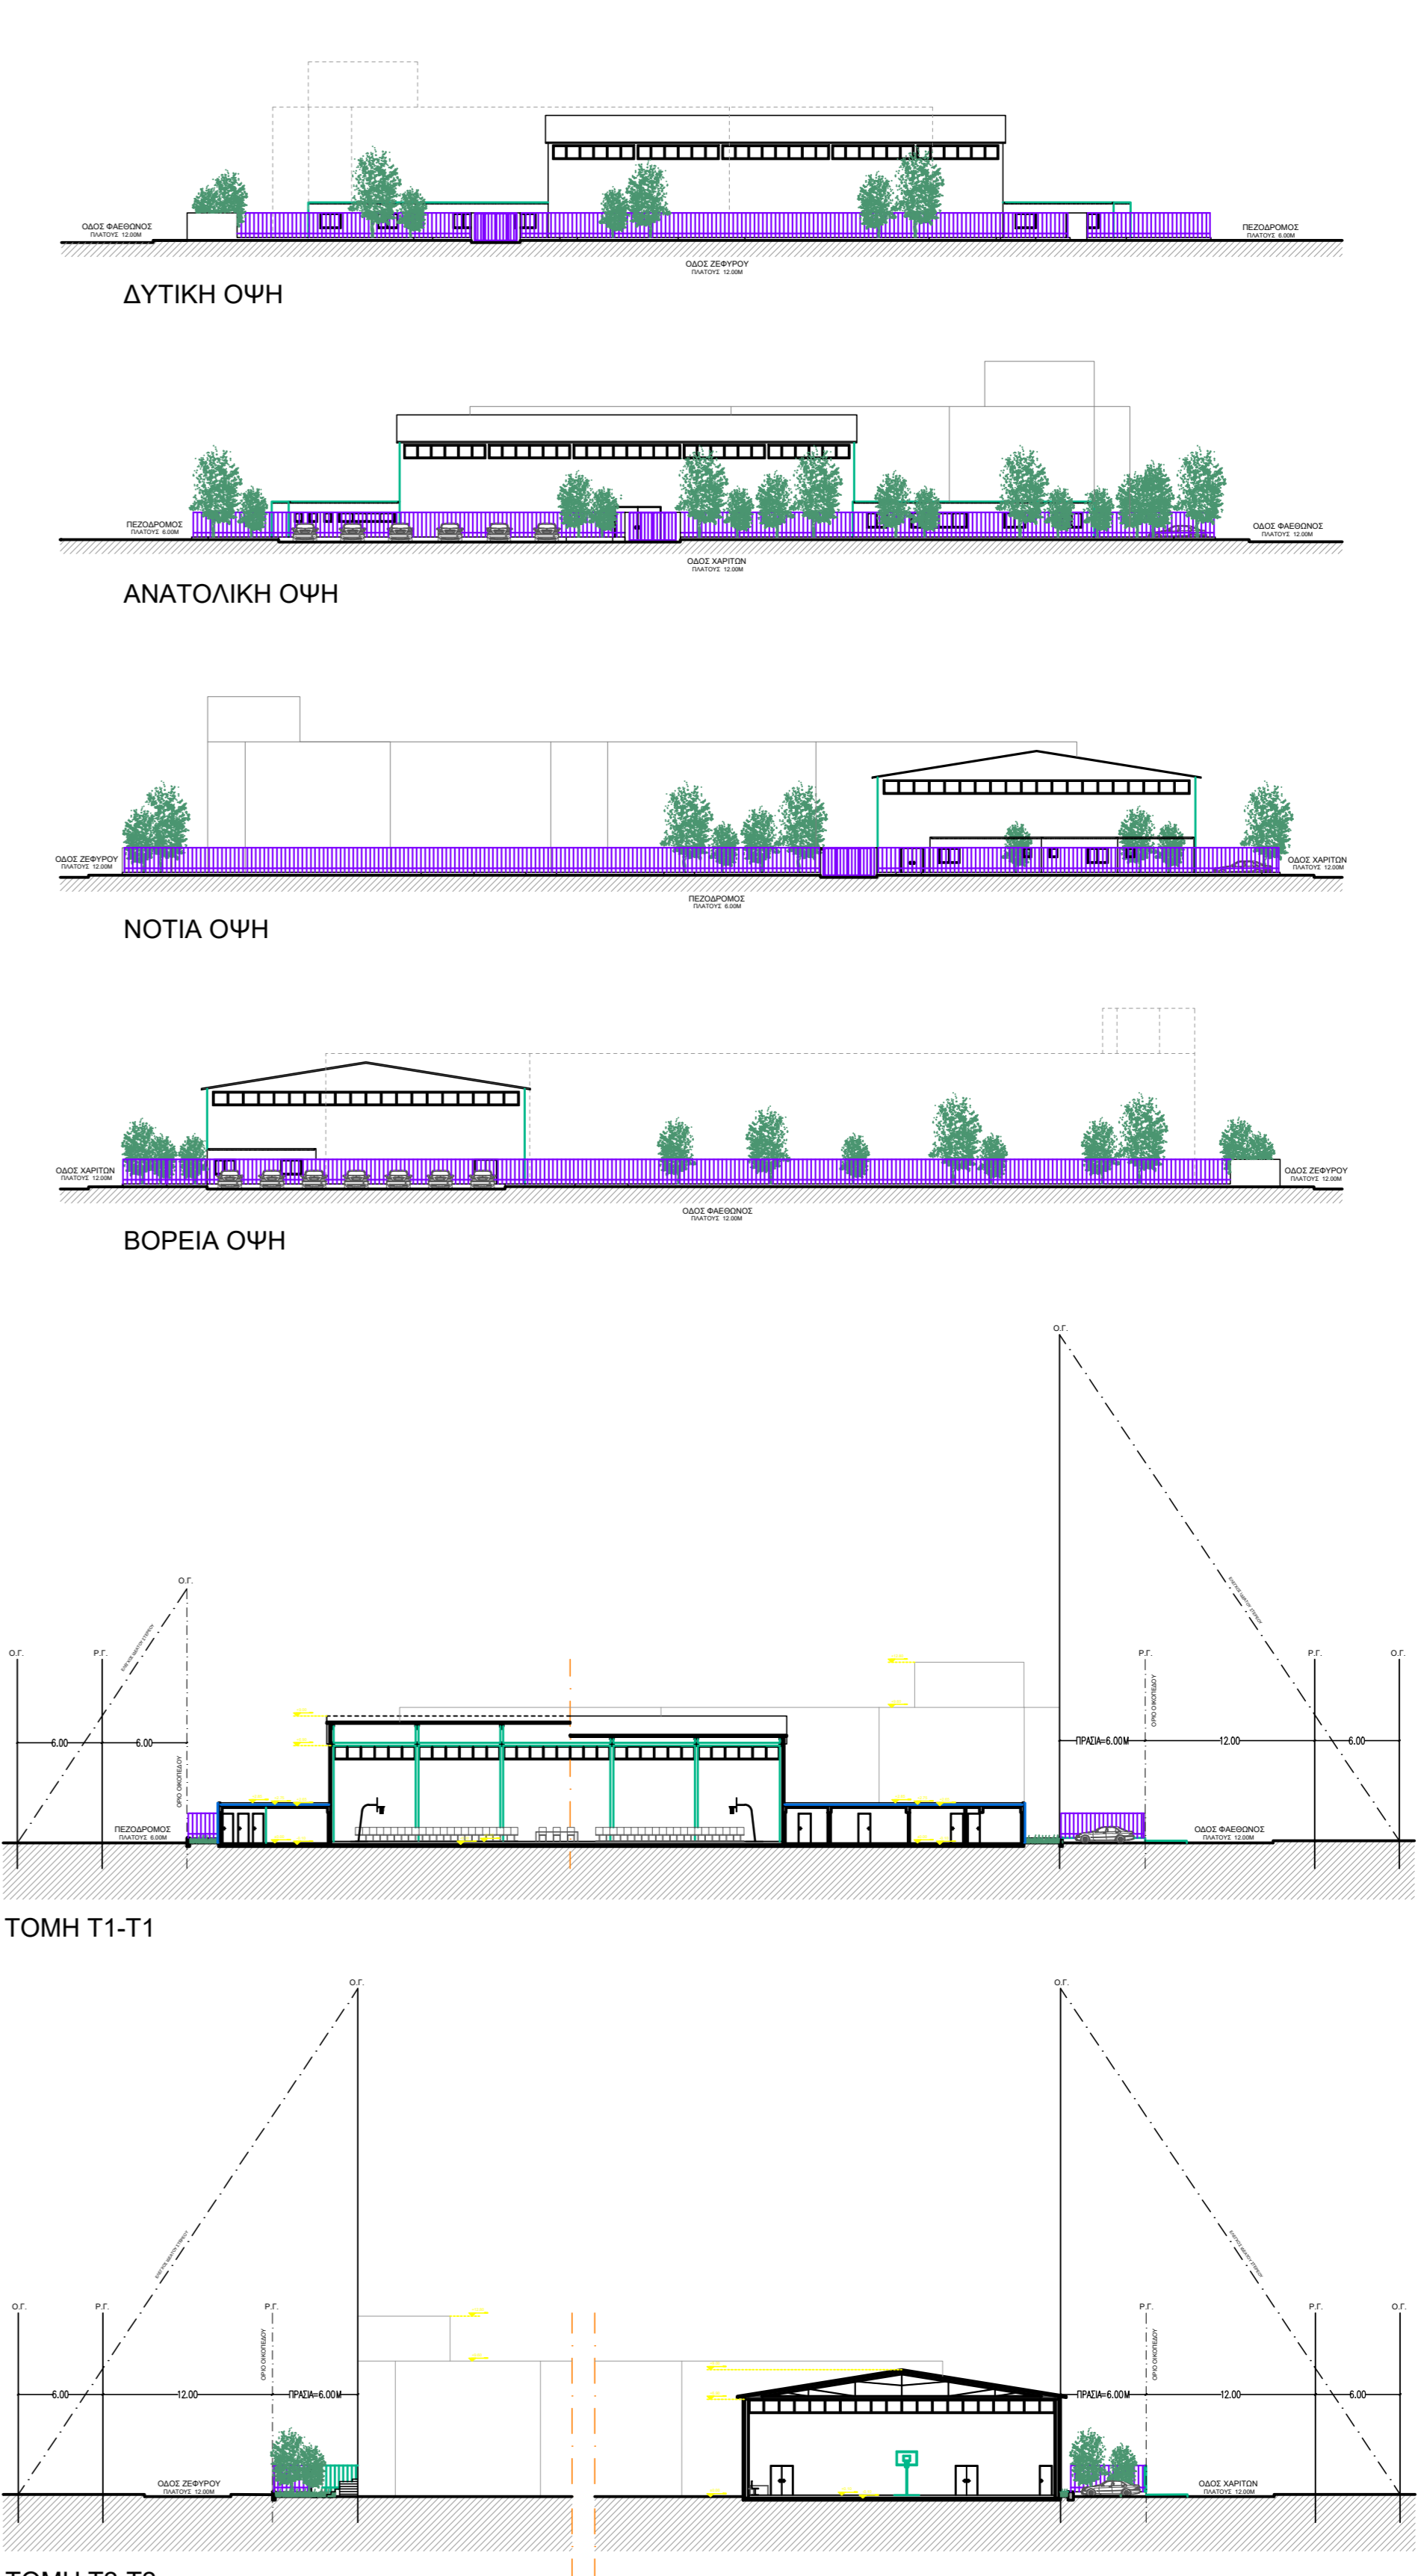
ΟΔΟΣ ΦΑΕΘΩΝΟΣ
ΠΛΑΤΟΥΣ 12.00Μ

ΠΕΖΟΔΡΟΜΟΣ
ΠΛΑΤΟΥΣ 6.00Μ

ΟΔΟΣ ΖΕΦΥΡΟΥ
ΠΛΑΤΟΥΣ 12.00Μ

ΔΥΤΙΚΗ ΟΨΗ

ΠΕΖΟΔΡΟΜΟΣ
ΠΛΑΤΟΥΣ 6.00Μ

ΟΔΟΣ ΦΑΕΘΩΝΟΣ
ΠΛΑΤΟΥΣ 12.00Μ

ΟΔΟΣ ΧΑΡΙΤΩΝ
ΠΛΑΤΟΥΣ 12.00Μ

ΑΝΑΤΟΛΙΚΗ ΟΨΗ

ΟΔΟΣ ΖΕΦΥΡΟΥ
ΠΛΑΤΟΥΣ 12.00Μ

ΟΔΟΣ ΧΑΡΙΤΩΝ
ΠΛΑΤΟΥΣ 12.00Μ

ΠΕΖΟΔΡΟΜΟΣ
ΠΛΑΤΟΥΣ 6.00Μ

ΝΟΤΙΑ ΟΨΗ

ΟΔΟΣ ΧΑΡΙΤΩΝ
ΠΛΑΤΟΥΣ 12.00Μ

ΟΔΟΣ ΖΕΦΥΡΟΥ
ΠΛΑΤΟΥΣ 12.00Μ

ΟΔΟΣ ΦΑΕΘΩΝΟΣ
ΠΛΑΤΟΥΣ 12.00Μ

ΒΟΡΕΙΑ ΟΨΗ

Ο.Γ.
Ο.Γ.
Ο.Γ.
Ρ.Γ.
Ρ.Γ.
Ρ.Γ.
Ο.Γ.
6.00
6.00
ΟΡΙΟ ΟΙΚΟΠΕΔΟΥ
ΠΕΖΟΔΡΟΜΟΣ
ΠΛΑΤΟΥΣ 6.00Μ
ΠΡΑΣΙΑ=6.00Μ
12.00
6.00
ΟΡΙΟ ΟΙΚΟΠΕΔΟΥ
ΟΔΟΣ ΦΑΕΘΩΝΟΣ
ΠΛΑΤΟΥΣ 12.00Μ

ΤΟΜΗ Τ1-Τ1

Ο.Γ.
Ο.Γ.
Ο.Γ.
Ρ.Γ.
Ρ.Γ.
Ρ.Γ.
Ρ.Γ.
Ο.Γ.
6.00
12.00
ΠΡΑΣΙΑ=6.00Μ
ΟΡΙΟ ΟΙΚΟΠΕΔΟΥ
ΟΔΟΣ ΖΕΦΥΡΟΥ
ΠΛΑΤΟΥΣ 12.00Μ
ΠΡΑΣΙΑ=6.00Μ
12.00
6.00
ΟΡΙΟ ΟΙΚΟΠΕΔΟΥ
ΟΔΟΣ ΧΑΡΙΤΩΝ
ΠΛΑΤΟΥΣ 12.00Μ

ΤΟΜΗ Τ2-Τ2